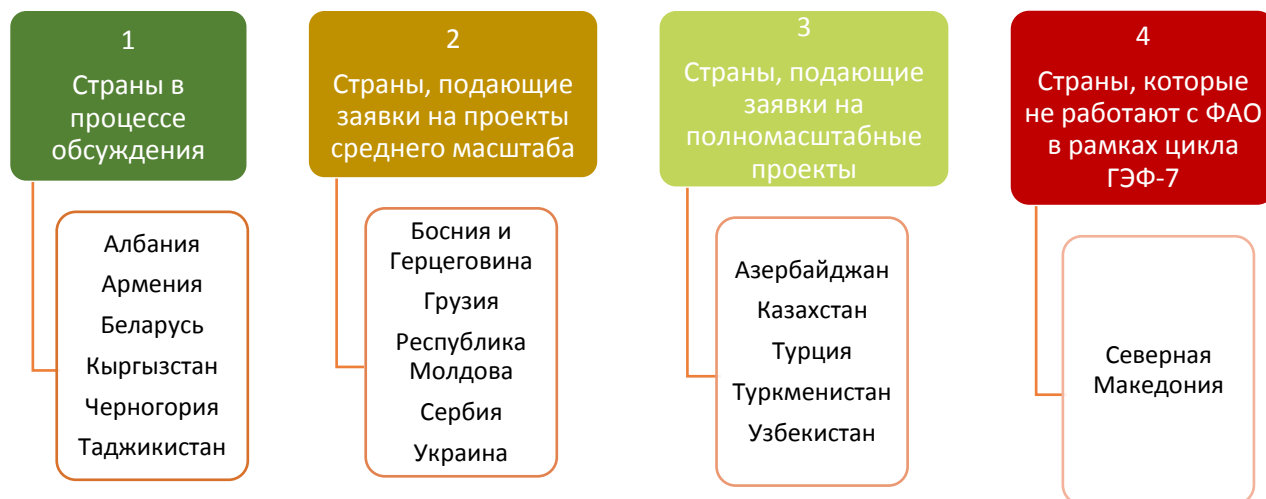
1
Страны в процессе обсуждения

Албания
Армения
Беларусь
Кыргызстан
Черногория
Таджикистан

2
Страны, подающие заявки на проекты среднего масштаба

Босния и Герцеговина
Грузия
Республика Молдова
Сербия
Украина

3
Страны, подающие заявки на полномасштабные проекты

Азербайджан
Казахстан
Турция
Туркменистан
Узбекистан

4
Страны, которые не работают с ФАО в рамках цикла ГЭФ-7

Северная Македония